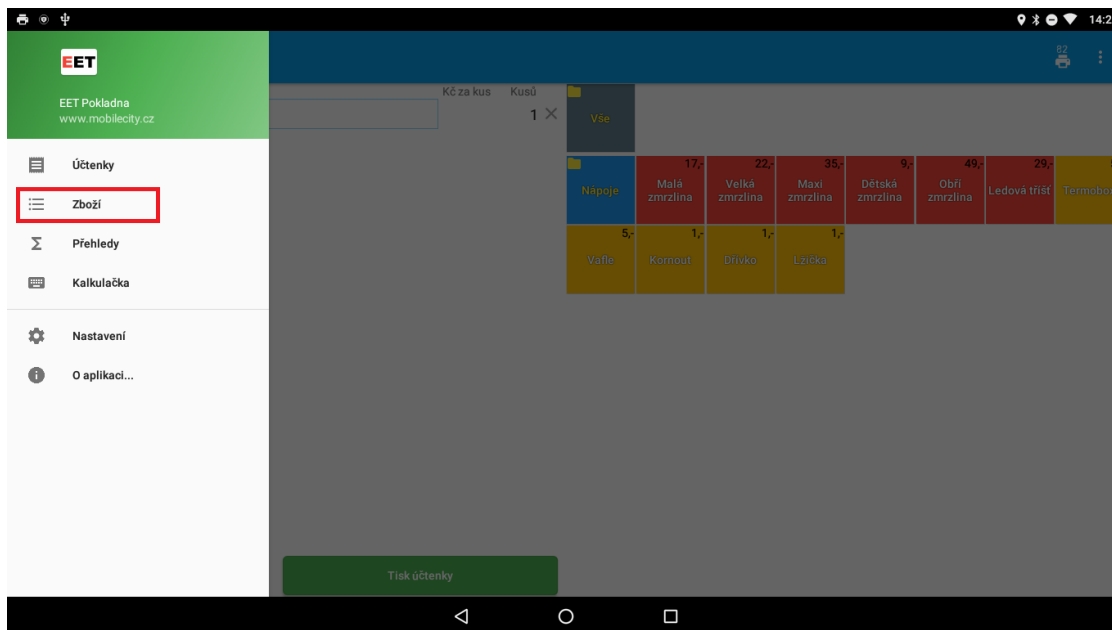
14:2

EET

EET Pokladna
www.mobilecity.cz

Účtenky

Zboží

Přehledy

Kalkulačka

Nastavení

O aplikaci...

82

Kč za kus Kusů

1 ×

Vše

Nápoje

17,-
Malá zmrzlina

22,-
Velká zmrzlina

35,-
Maxi zmrzlina

9,-
Dětská zmrzlina

49,-
Obří zmrzlina

29,-
Ledová tříšť

Termobo

5,-
Vafle

1,-
Kornout

1,-
Dřívko

1,-
Lžička

Tisk účtenky